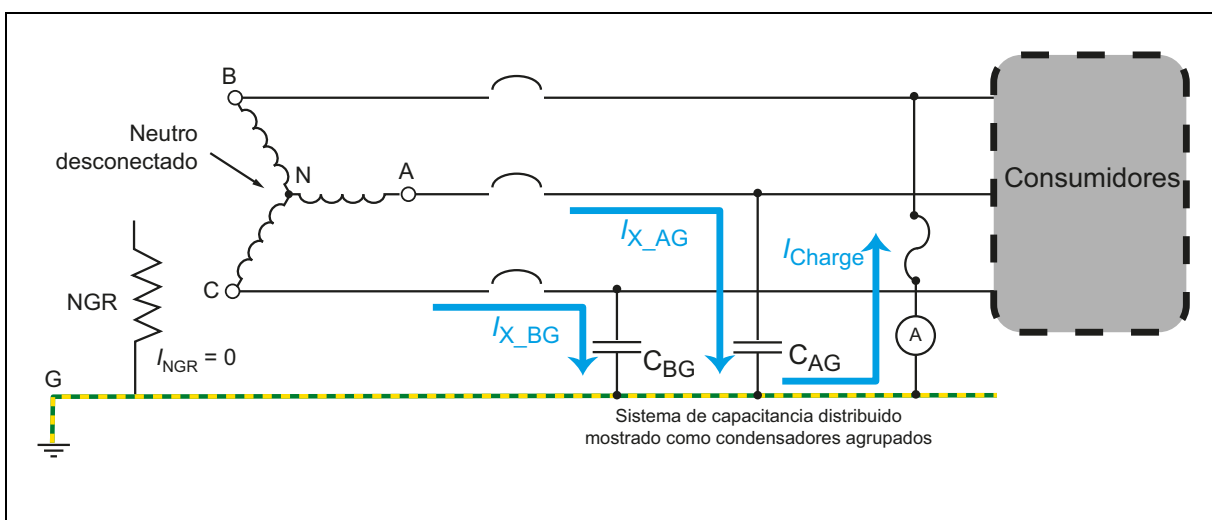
B

Neutro desconectado

N

A

C

NGR

$I_{NGR} = 0$

G

$I_{X\_AG}$

$I_{Charge}$

$I_{X\_BG}$

$C_{BG}$

$C_{AG}$

A

Consumidores

Sistema de capacitancia distribuido mostrado como condensadores agrupados